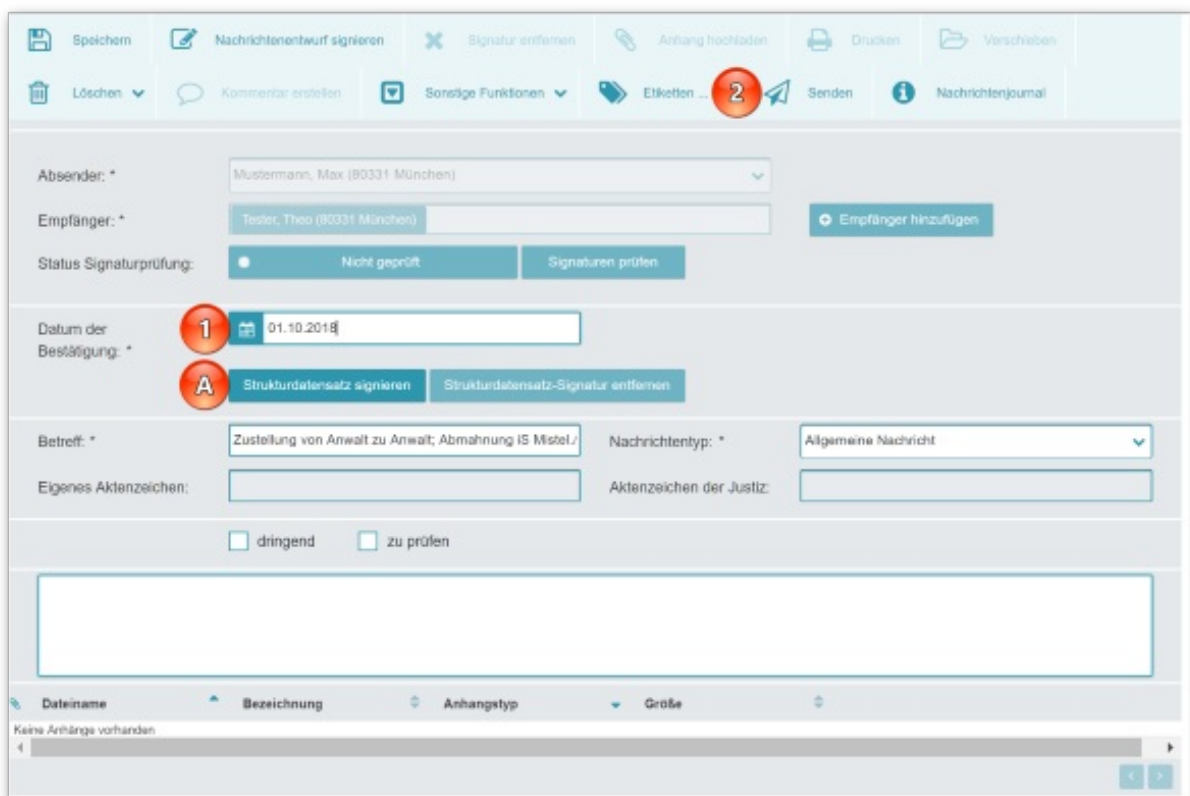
Speichern
Nachrichtenentwurf signieren
Signatur entfernen
Anhang hochladen
Drucken
Verschieben
Löschen
Kommentar erstellen
Sonstige Funktionen
Etiketten ...
2
Senden
Nachrichtenjournal

Absender: *
Mustermann, Max (80331 München)
Empfänger: *
Tester, Theo (80331 München)
Empfänger hinzufügen
Status Signaturprüfung:
Nicht geprüft
Signaturen prüfen

Datum der Bestätigung: *
1
01.10.2018
A
Strukturdatensatz signieren
Strukturdatensatz-Signatur entfernen

Betreff: *
Zustellung von Anwalt zu Anwalt; Abmahnung IS Mistel./
Nachrichtentyp: *
Allgemeine Nachricht
Eigenes Aktenzeichen:
Aktenzeichen der Justiz:

dringend
zu prüfen

| Dateiname | Bezeichnung | Anhangstyp | Größe |
|---|---|---|---|

Keine Anhänge vorhanden